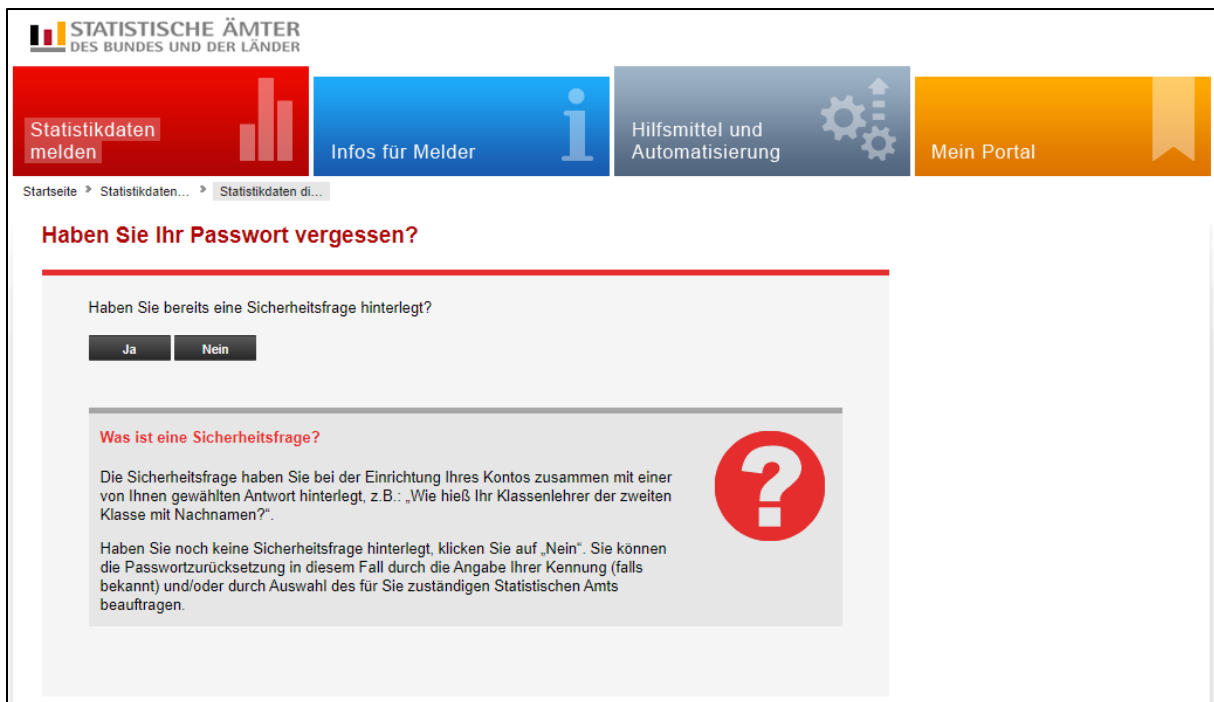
STATISTISCHE ÄMTER
DES BUNDES UND DER LÄNDER

Statistikdaten melden

Infos für Melder

Hilfsmittel und Automatisierung

Mein Portal

Startseite > Statistikdaten… > Statistikdaten di…

Haben Sie Ihr Passwort vergessen?

Haben Sie bereits eine Sicherheitsfrage hinterlegt?

Ja Nein

Was ist eine Sicherheitsfrage?

Die Sicherheitsfrage haben Sie bei der Einrichtung Ihres Kontos zusammen mit einer von Ihnen gewählten Antwort hinterlegt, z.B.: „Wie hieß Ihr Klassenlehrer der zweiten Klasse mit Nachnamen?“.

Haben Sie noch keine Sicherheitsfrage hinterlegt, klicken Sie auf „Nein“. Sie können die Passwortzurücksetzung in diesem Fall durch die Angabe Ihrer Kennung (falls bekannt) und/oder durch Auswahl des für Sie zuständigen Statistischen Amts beauftragen.